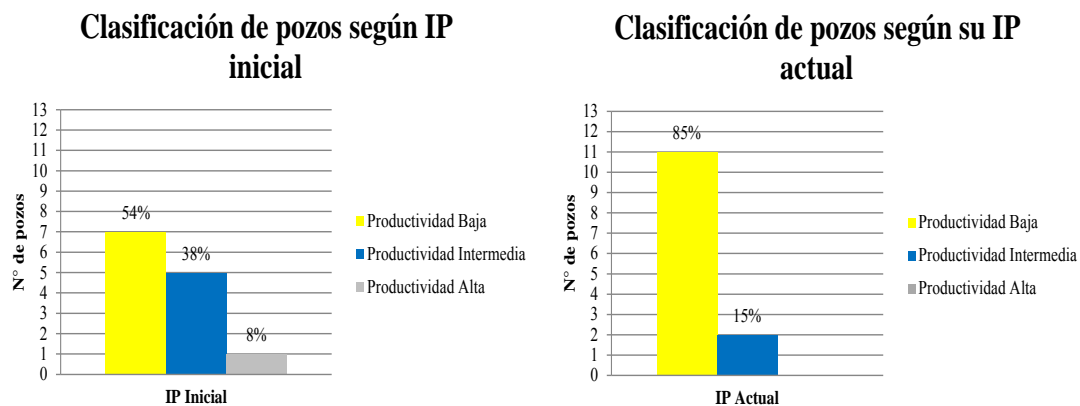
Clasificación de pozos según IP inicial

N° de pozos

13
12
11
10
9
8
7
6
5
4
3
2
1
0

54%
38%
8%

IP Inicial

Productividad Baja
Productividad Intermedia
Productividad Alta

Clasificación de pozos según su IP actual

N° de pozos

13
12
11
10
9
8
7
6
5
4
3
2
1
0

85%
15%

IP Actual

Productividad Baja
Productividad Intermedia
Productividad Alta